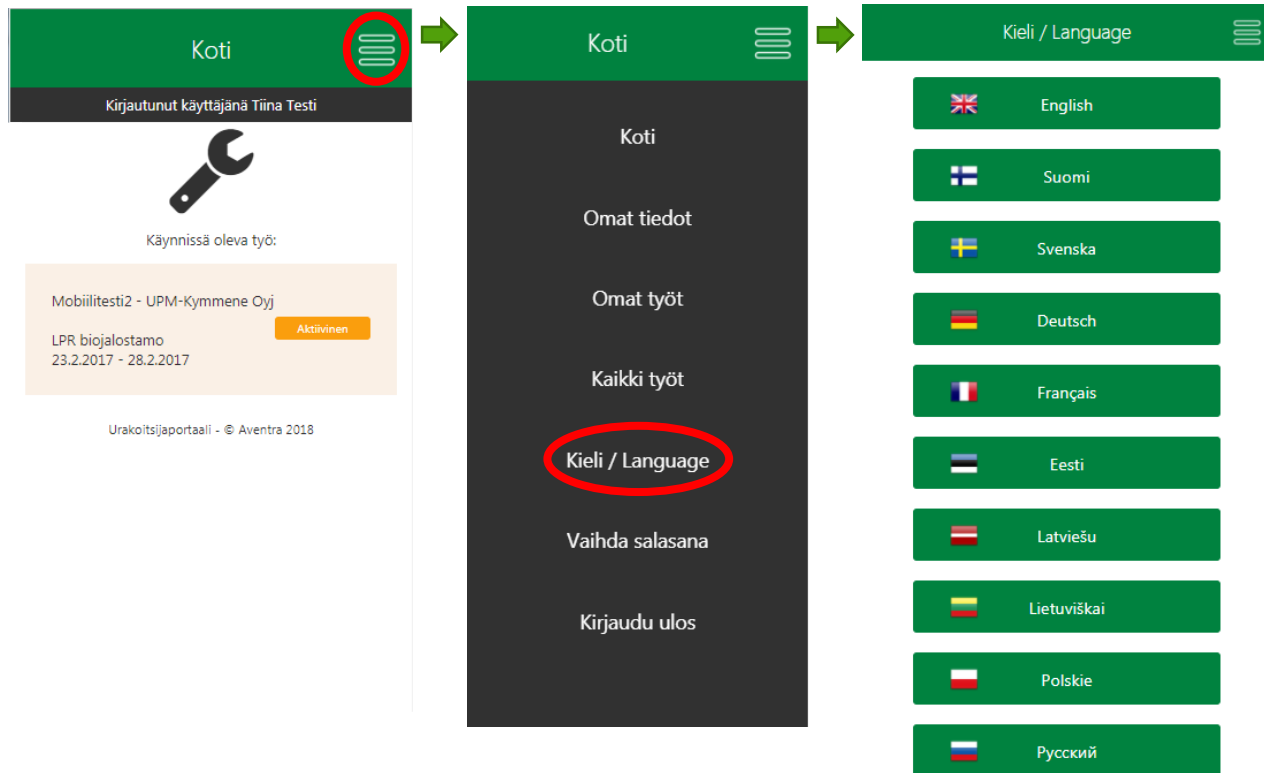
Koti

Kirjautunut käyttäjänä Tiina Testi

Käynnissä oleva työ:

Mobiilitesti2 - UPM-Kymmene Oyj

Aktiivinen

LPR biojalostamo
23.2.2017 - 28.2.2017

Urakoitsijaportaali - © Aventra 2018

Koti

Koti

Omat tiedot

Omat työt

Kaikki työt

Kieli / Language

Vaihda salasana

Kirjaudu ulos

Kieli / Language

English

Suomi

Svenska

Deutsch

Français

Eesti

Latviešu

Lietuviškai

Polskie

Русский